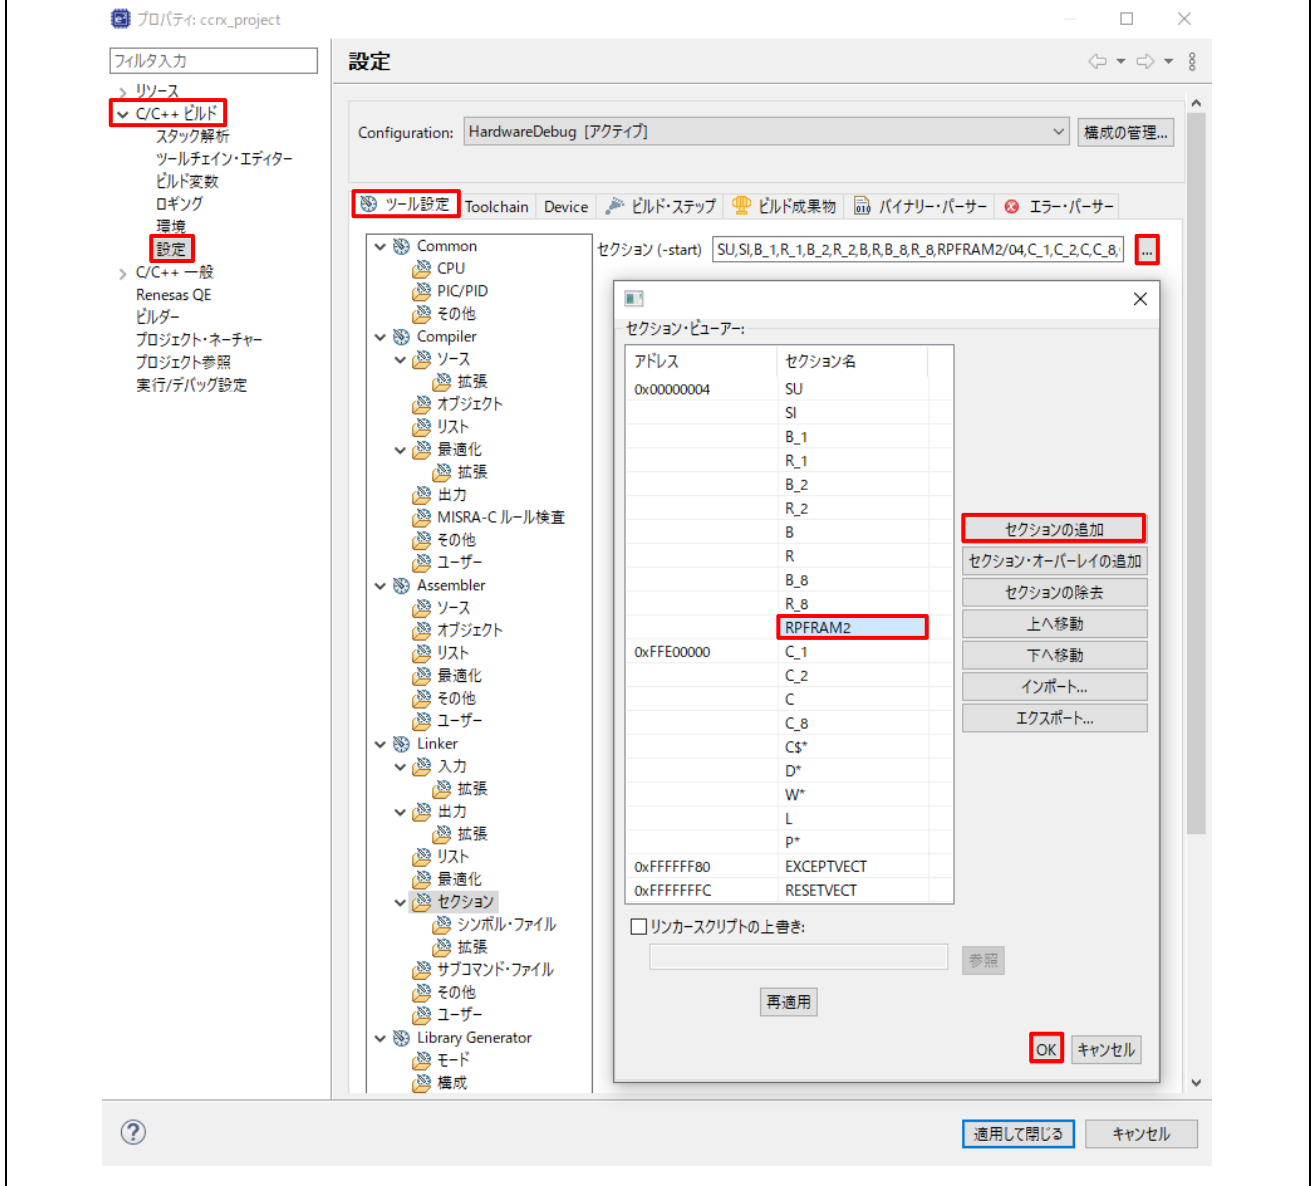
プロパティ: ccrx_project

フィルタ入力

リソース
C/C++ ビルド
スタック解析
ツールチェイン・エディター
ビルド変数
ロギング
環境
設定
C/C++ 一般
Renesas QE
ビルダー
プロジェクト・ネーチャー
プロジェクト参照
実行/デバッグ設定

設定

Configuration: HardwareDebug [アクティブ] 構成の管理...

ツール設定 Toolchain Device ビルド・ステップ ビルド成果物 バイナリー・パーサー エラー・パーサー

Common
CPU
PIC/PID
その他
Compiler
ソース
拡張
オブジェクト
リスト
最適化
拡張
出力
MISRA-C ルール検査
その他
ユーザー
Assembler
ソース
オブジェクト
リスト
最適化
その他
ユーザー
Linker
入力
拡張
出力
拡張
リスト
最適化
セクション
シンボル・ファイル
拡張
サブコマンド・ファイル
その他
ユーザー
Library Generator
モード
構成

セクション (-start) SU,SI,B_1,R_1,B_2,R_2,B,R,B_8,R_8,RPFRAM2/04,C_1,C_2,C,C_8, ...

セクション・ビューアー:

| アドレス | セクション名 |
|---|---|
| 0x00000004 | SU |
| | SI |
| | B_1 |
| | R_1 |
| | B_2 |
| | R_2 |
| | B |
| | R |
| | B_8 |
| | R_8 |
| | RPFRAM2 |
| 0xFFE00000 | C_1 |
| | C_2 |
| | C |
| | C_8 |
| | C$* |
| | D* |
| | W* |
| | L |
| | P* |
| 0xFFFFFF80 | EXCEPTVECT |
| 0xFFFFFFFC | RESETVECT |

セクションの追加
セクション・オーバーレイの追加
セクションの除去
上へ移動
下へ移動
インポート...
エクスポート...

リンカースクリプトの上書き:
参照
再適用
OK キャンセル

適用して閉じる キャンセル